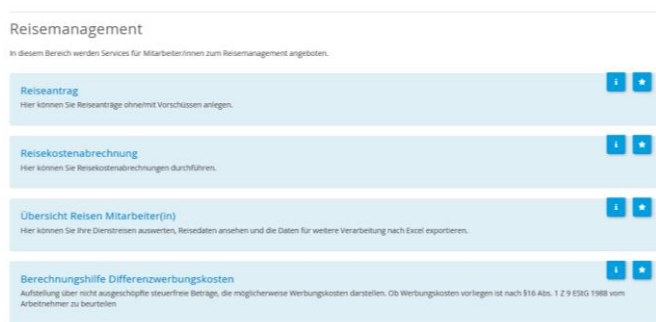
Reisemanagement

In diesem Bereich werden Services für Mitarbeiter/innen zum Reisemanagement angeboten.

Reiseantrag
Hier können Sie Reiseanträge ohne/mit Vorschüssen anlegen.

i ★

Reisekostenabrechnung
Hier können Sie Reisekostenabrechnungen durchführen.

i ★

Übersicht Reisen Mitarbeiter(in)
Hier können Sie Ihre Dienstreisen auswerten, Reisedaten ansehen und die Daten für weitere Verarbeitung nach Excel exportieren.

i ★

Berechnungshilfe Differenzwerbungskosten
Aufstellung über nicht ausgeschöpfte steuerfreie Beträge, die möglicherweise Werbungskosten darstellen. Ob Werbungskosten vorliegen ist nach §16 Abs. 1 Z 9 EStG 1988 vom Arbeitnehmer zu beurteilen

i ★